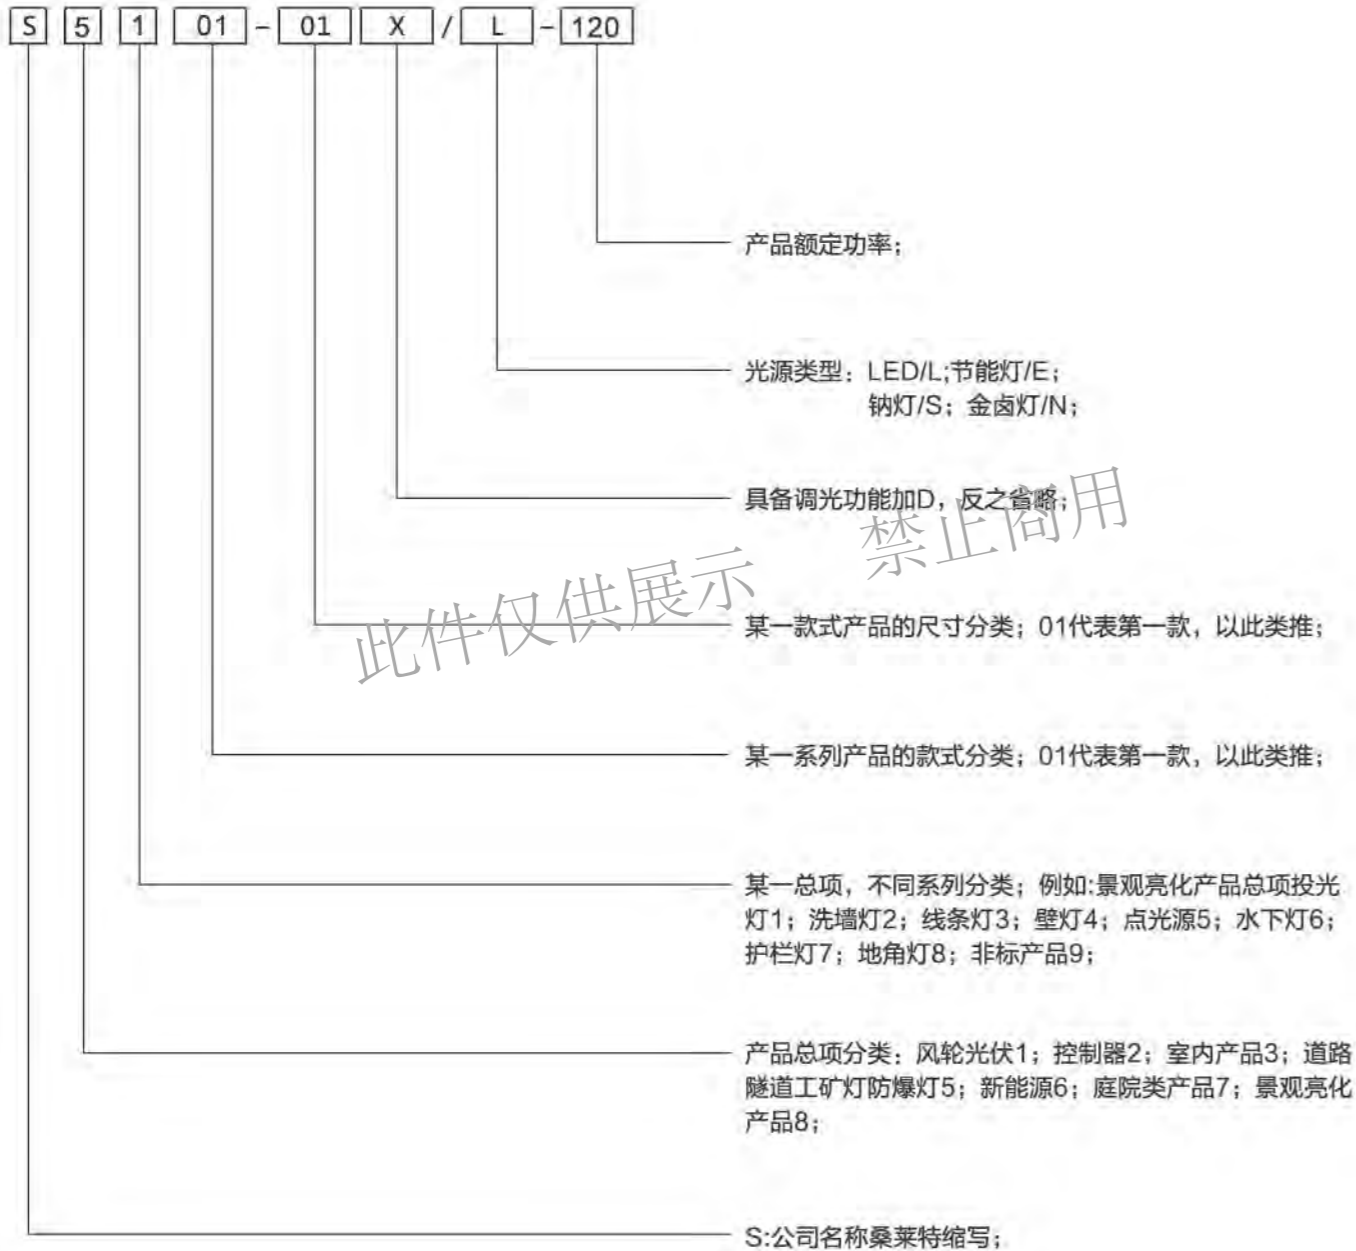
S 5 1 01 - 01 X / L - 120

产品额定功率；

光源类型：LED/L;节能灯/E；
钠灯/S；金卤灯/N；

具备调光功能加D，反之省略；

此件仅供展示 禁止商用

某一款式产品的尺寸分类；01代表第一款，以此类推；

某一系列产品的款式分类；01代表第一款，以此类推；

某一总项，不同系列分类；例如:景观亮化产品总项投光灯1；洗墙灯2；线条灯3；壁灯4；点光源5；水下灯6；护栏灯7；地角灯8；非标产品9；

产品总项分类：风轮光伏1；控制器2；室内产品3；道路隧道工矿灯防爆灯5；新能源6；庭院类产品7；景观亮化产品8；

S:公司名称桑莱特缩写；